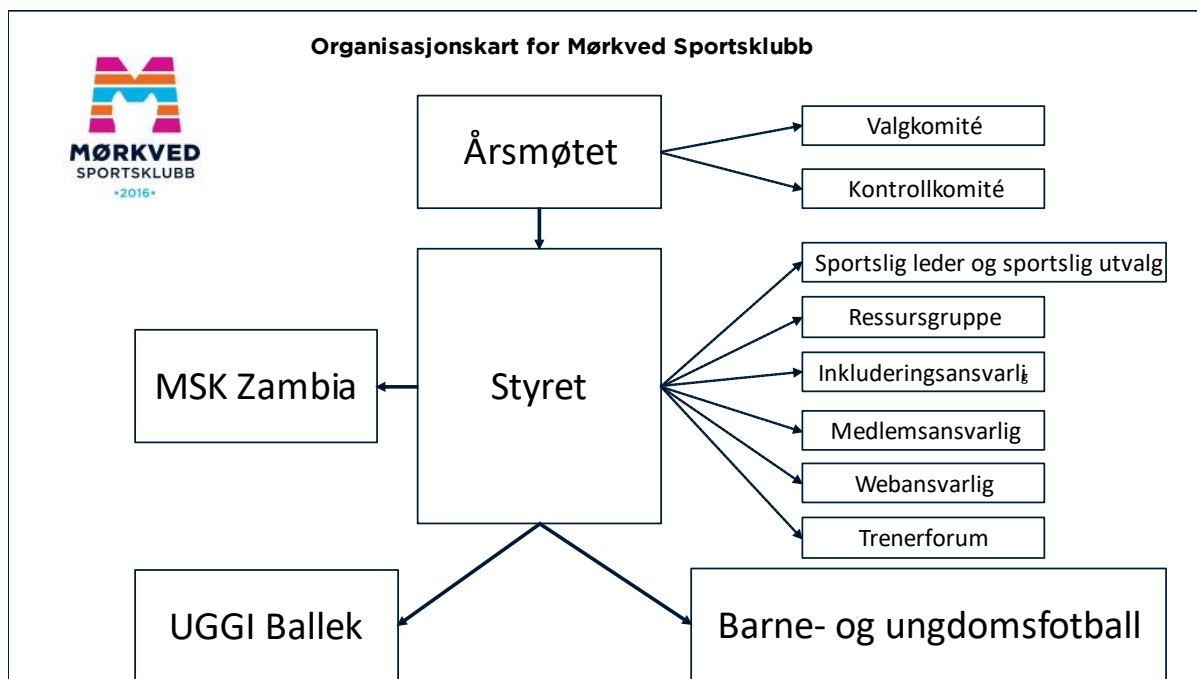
Organisasjonskart for Mørkved Sportsklubb

MØRKVED
SPORTSKLUBB
•2016•

Årsmøtet

Valgkomité

Kontrollkomité

Styret

Sportslig leder og sportslig utvalg

Ressursgruppe

Inkluderingsansvarlig

Medlemsansvarlig

Webansvarlig

Trenerforum

MSK Zambia

UGGI Ballek

Barne- og ungdomsfotball